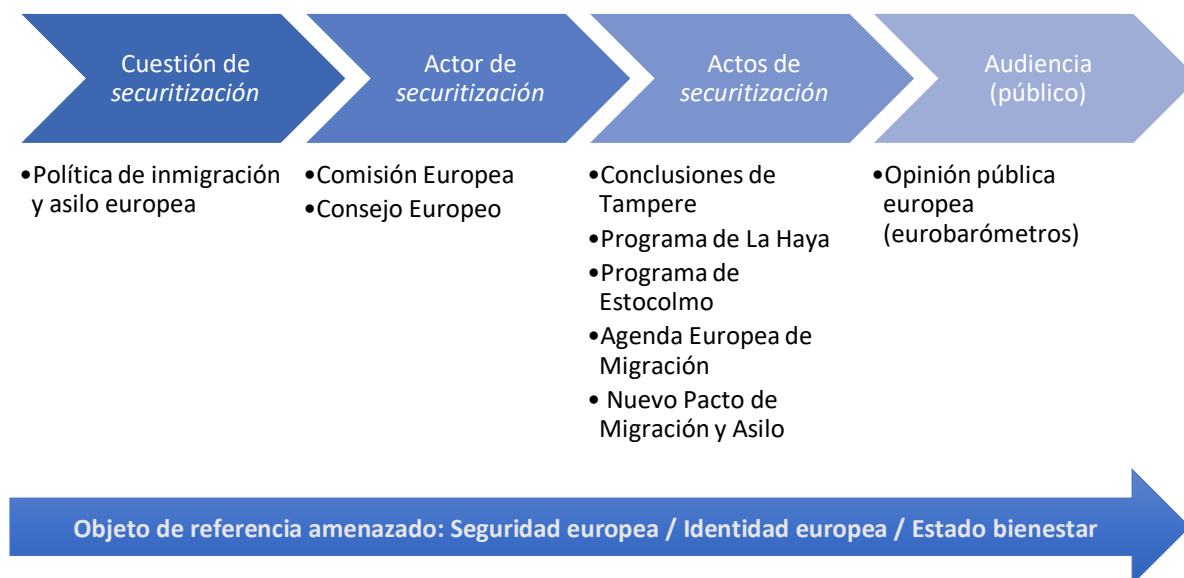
Cuestión de *securitización*

Actor de *securitización*

Actos de *securitización*

Audiencia (público)

•Política de inmigración y asilo europea

•Comisión Europea
•Consejo Europeo

•Conclusiones de Tampere
•Programa de La Haya
•Programa de Estocolmo
•Agenda Europea de Migración
• Nuevo Pacto de Migración y Asilo

•Opinión pública europea (eurobarómetros)

Objeto de referencia amenazado: Seguridad europea / Identidad europea / Estado bienestar